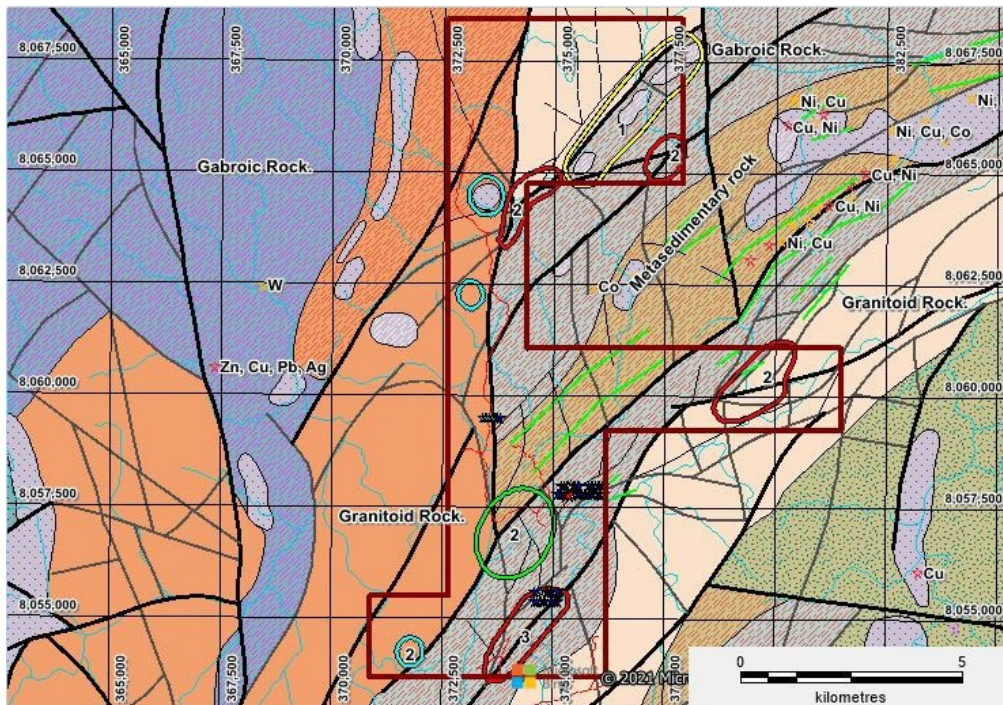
8,067,500
365,000
367,500
370,000
372,500
375,000
377,500
Gabroic Rock.
382,500
8,067,500
Ni, Cu
Ni,
Cu, Ni
Ni, Cu, Co
1
2
8,065,000
Gabroic Rock.
8,065,000
Cu, Ni
Cu, Ni
2
Metasedimentary rock
Ni, Cu
8,062,500
W
Co
8,062,500
Granitoid Rock.
8,060,000
Zn, Cu, Pb, Ag
2
8,060,000
8,057,500
8,057,500
Granitoid Rock.
2
Cu
8,055,000
8,055,000
3
2
365,000
367,500
370,000
372,500
375,000
© 2021 Micr
0
5
kilometres